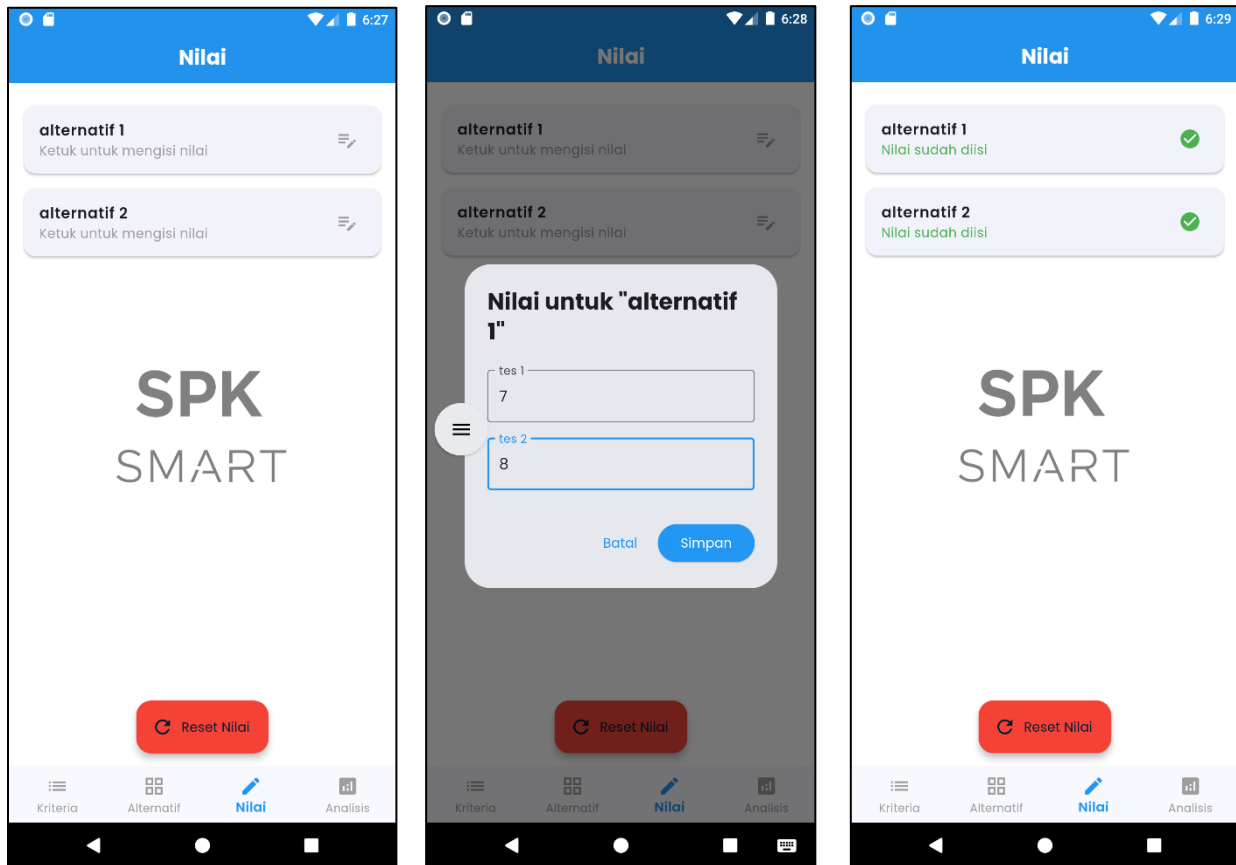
6:27

Nilai

alternatif 1
Ketuk untuk mengisi nilai

alternatif 2
Ketuk untuk mengisi nilai

SPK
SMART

Reset Nilai

Kriteria
Alternatif
Nilai
Analisis

6:28

Nilai

alternatif 1
Ketuk untuk mengisi nilai

alternatif 2
Ketuk untuk mengisi nilai

Nilai untuk "alternatif 1"

tes 1
7

tes 2
8

Batal
Simpan

Reset Nilai

Kriteria
Alternatif
Nilai
Analisis

6:29

Nilai

alternatif 1
Nilai sudah diisi

alternatif 2
Nilai sudah diisi

SPK
SMART

Reset Nilai

Kriteria
Alternatif
Nilai
Analisis